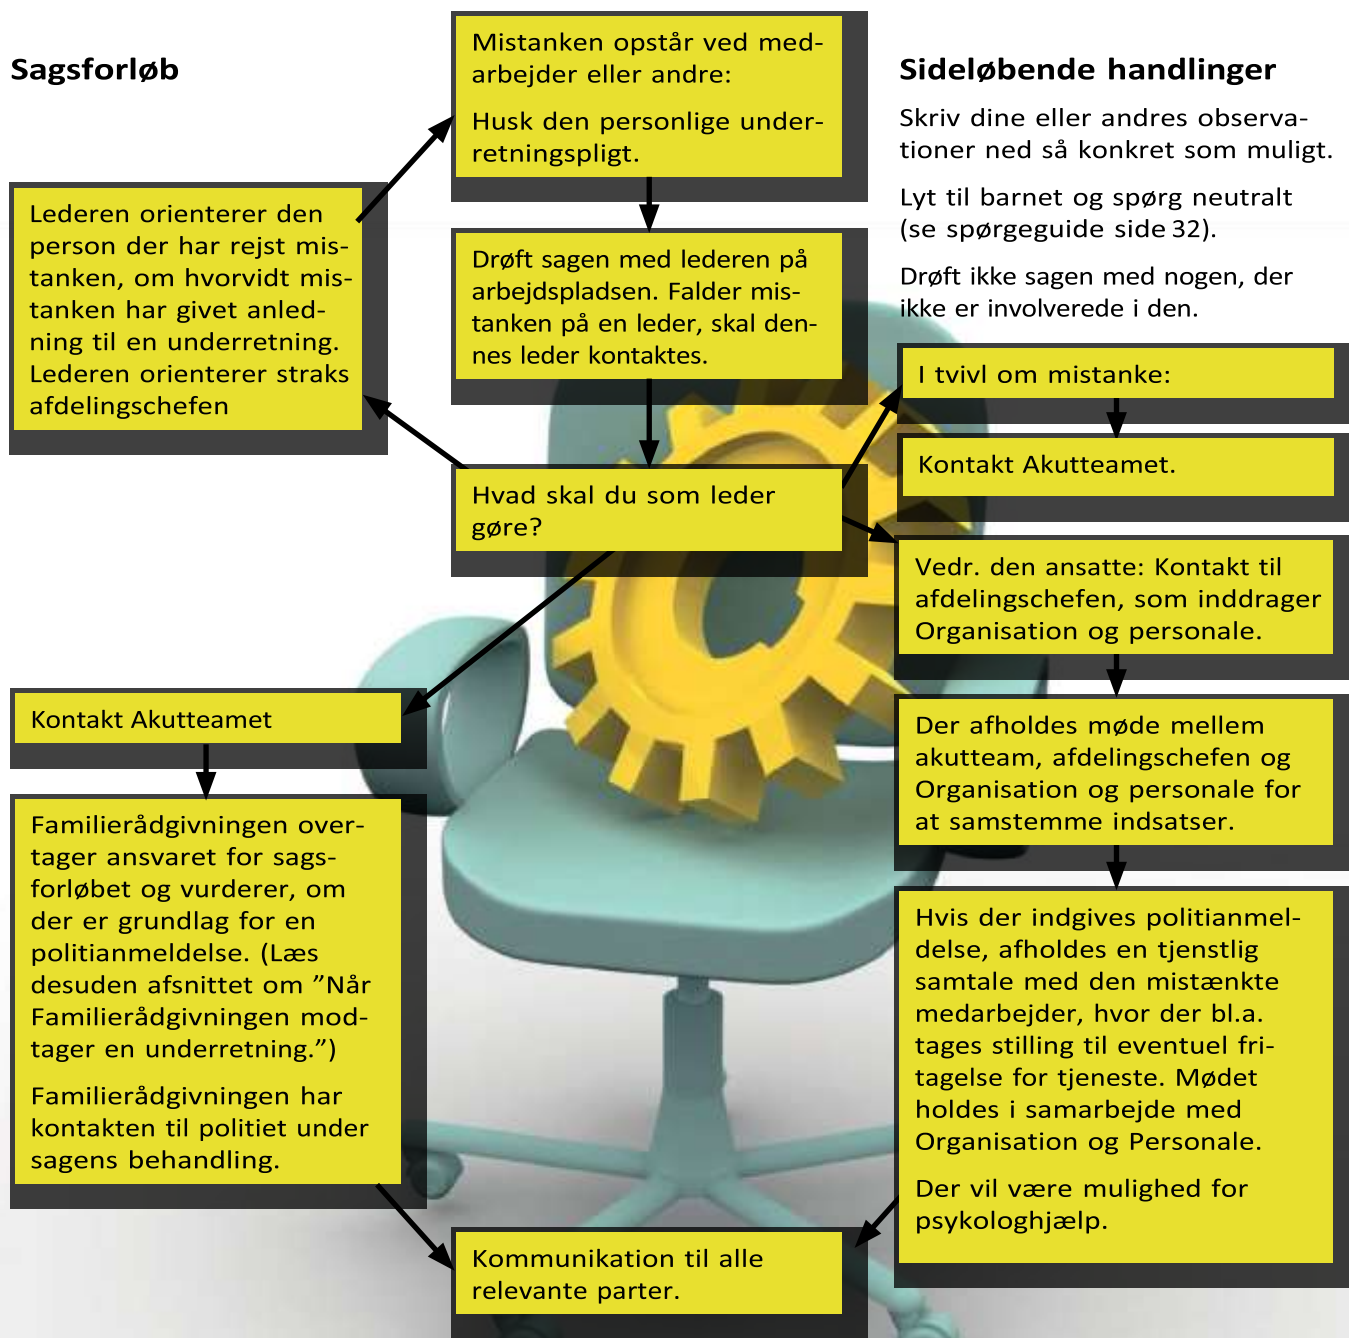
Sagsforløb

Mistanken opstår ved medarbejder eller andre:

Husk den personlige underretningspligt.

Sideløbende handlinger

Skriv dine eller andres observationer ned så konkret som muligt.

Lyt til barnet og spørg neutralt (se spørgeguide side 32).

Drøft ikke sagen med nogen, der ikke er involverede i den.

Lederen orienterer den person der har rejst mistanken, om hvorvidt mistanken har givet anledning til en underretning. Lederen orienterer straks afdelingschefen

Drøft sagen med lederen på arbejdspladsen. Falder mistanken på en leder, skal dennes leder kontaktes.

I tvivl om mistanke:

Kontakt Akutteamet.

Hvad skal du som leder gøre?

Vedr. den ansatte: Kontakt til afdelingschefen, som inddrager Organisation og personale.

Kontakt Akutteamet

Der afholdes møde mellem akutteam, afdelingschefen og Organisation og personale for at samstemme indsatser.

Familierådgivningen overtager ansvaret for sagsforløbet og vurderer, om der er grundlag for en politianmeldelse. (Læs desuden afsnittet om ”Når Familierådgivningen modtager en underretning.”)

Familierådgivningen har kontakten til politiet under sagens behandling.

Hvis der indgives politianmeldelse, afholdes en tjenstlig samtale med den mistænkte medarbejder, hvor der bl.a. tages stilling til eventuel fritagelse for tjeneste. Mødet holdes i samarbejde med Organisation og Personale.

Der vil være mulighed for psykologhjælp.

Kommunikation til alle relevante parter.